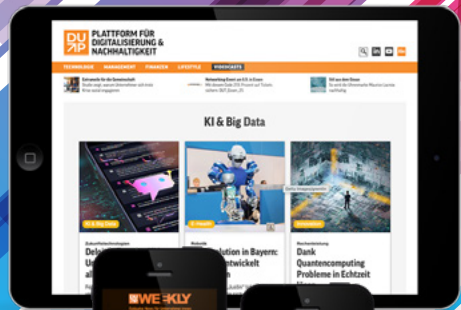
DUP PLATTFORM FÜR DIGITALISIERUNG & NACHHALTIGKEIT

TECHNOLOGIE MANAGEMENT FINANZEN LIFESTYLE VIDEOCASTS

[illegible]

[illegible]

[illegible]

KI & Big Data

KI & Big Data

E-Health

Innovation

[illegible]

Dein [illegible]

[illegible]

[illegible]olution in Bayern: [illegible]twickelt

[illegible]

Dank Quantencomputing Probleme in Echtzeit

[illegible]WEEKLY